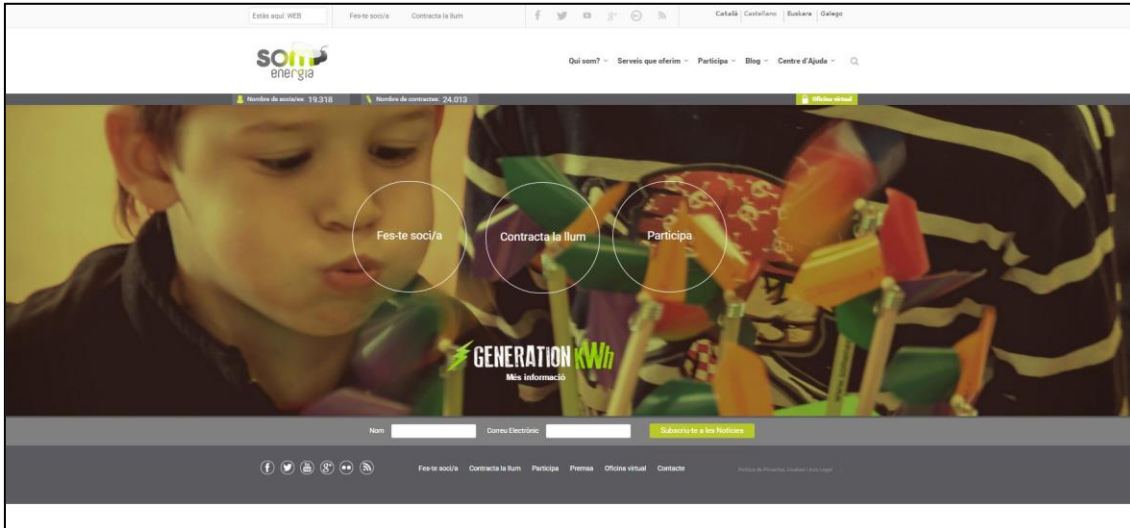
Estàs aquí: WEB Fes-te soci/a Contracta la llum

Català Castellano Euskara Galego

som energia

Qui som? Serveis que oferim Participa Blog Centre d'Ajuda

Nombre de socis/es: 19.318 Nombre de contractes: 24.013 Oficina virtual

Fes-te soci/a

Contracta la llum

Participa

GENERATION kWh

Més informació

Nom Correu Electrònic Subscriu-te a les Notícies

Fes-te soci/a Contracta la llum Participa Premsa Oficina virtual Contacte

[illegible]